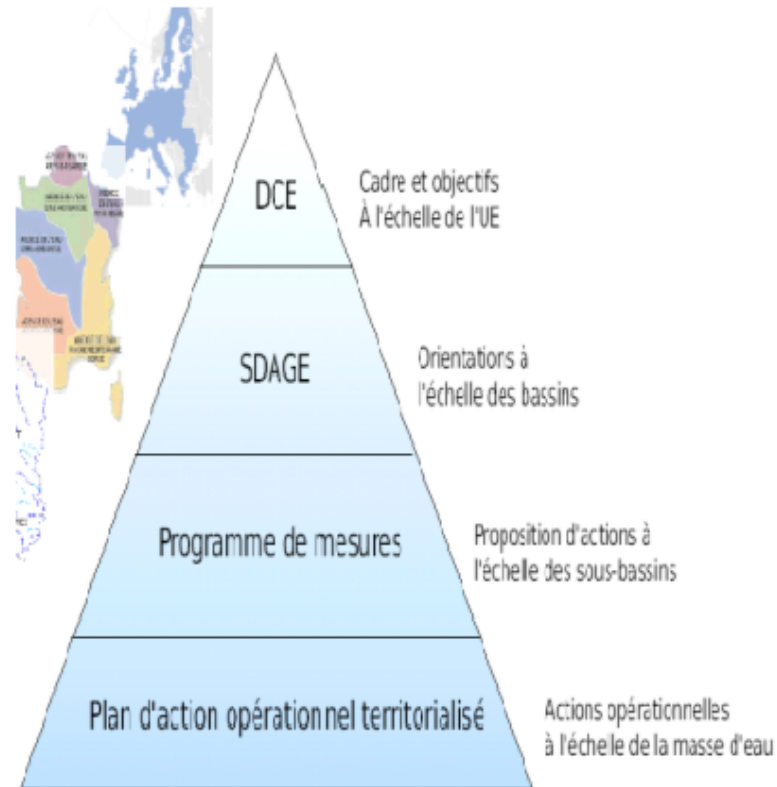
DCE

Cadre et objectifs
À l'échelle de l'UE

SDAGE

Orientations à
l'échelle des bassins

Programme de mesures

Proposition d'actions à
l'échelle des sous-bassins

Plan d'action opérationnel territorialisé

Actions opérationnelles
à l'échelle de la masse d'eau